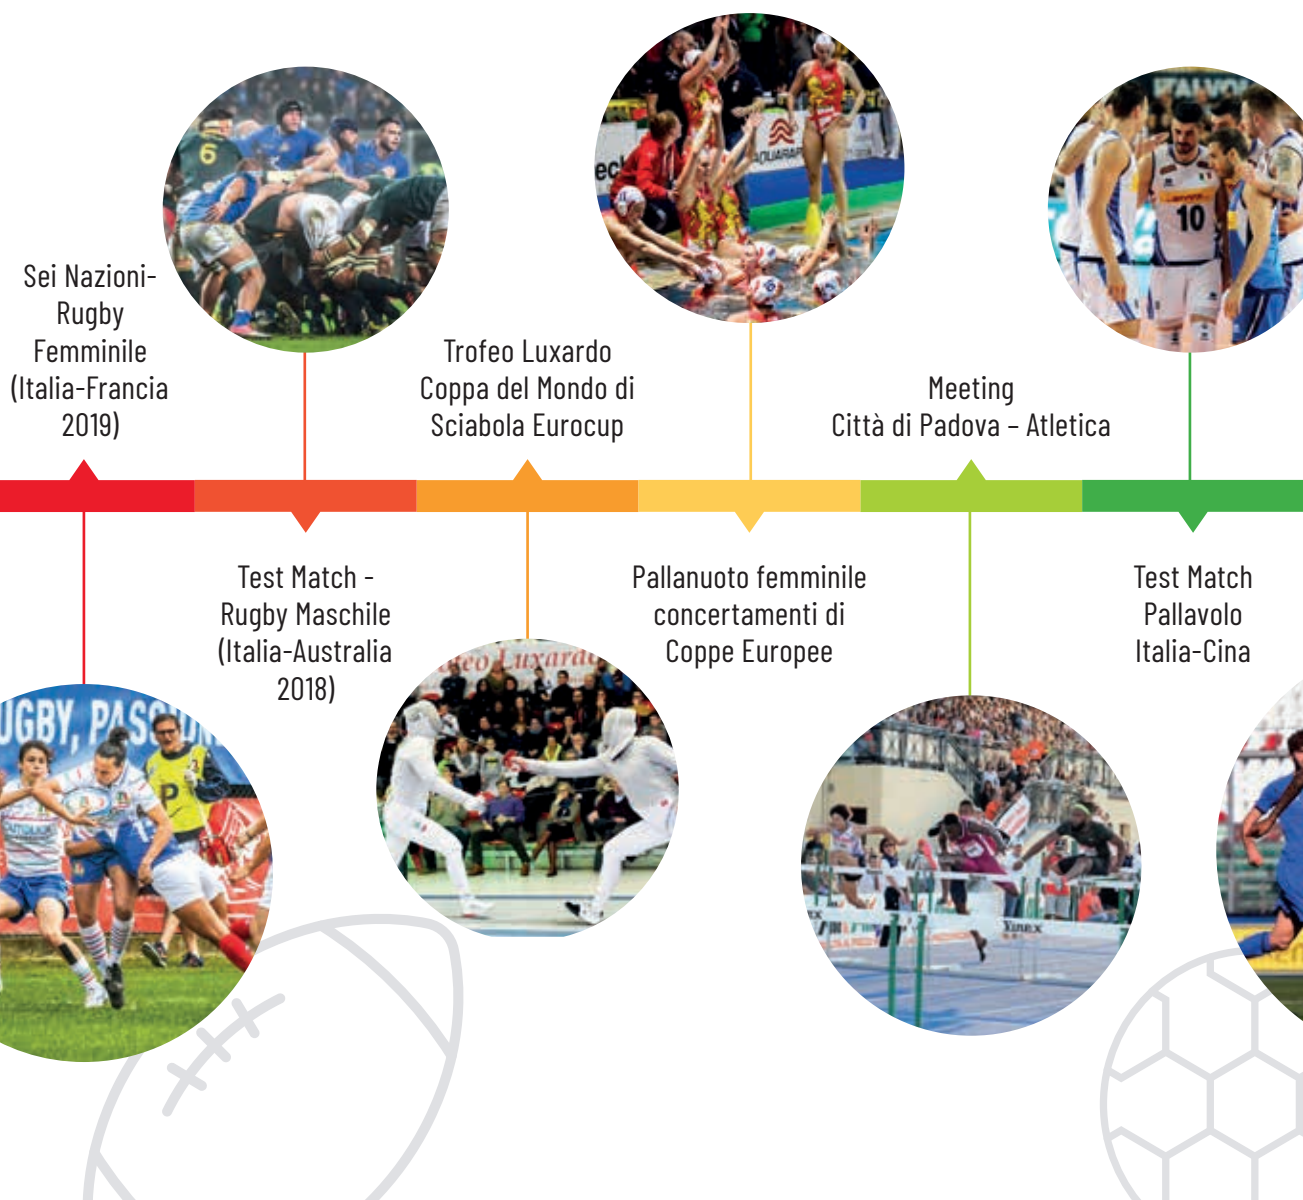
Sei Nazioni- Rugby Femminile (Italia-Francia 2019)

Test Match - Rugby Maschile (Italia-Australia 2018)

Trofeo Luxardo Coppa del Mondo di Sciabola Eurocup

Pallanuoto femminile concertamenti di Coppe Europee

Meeting Città di Padova – Atletica

Test Match Pallavolo Italia-Cina

UGBY, PASSI

Trofeo Luxardo